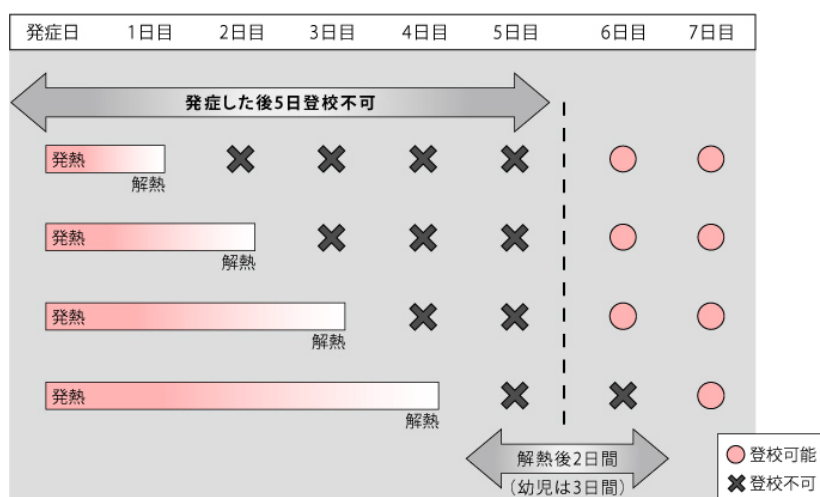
| 発症日 | 1日目 | 2日目 | 3日目 | 4日目 | 5日目 | 6日目 | 7日目 |
|---|---|---|---|---|---|---|---|

発症した後5日登校不可

発熱 解熱 ✖ ✖ ✖ ✖ ○ ○

発熱 解熱 ✖ ✖ ✖ ○ ○

発熱 解熱 ✖ ✖ ○ ○

発熱 解熱 ✖ ✖ ○

解熱後2日間
(幼児は3日間)

○ 登校可能
✖ 登校不可